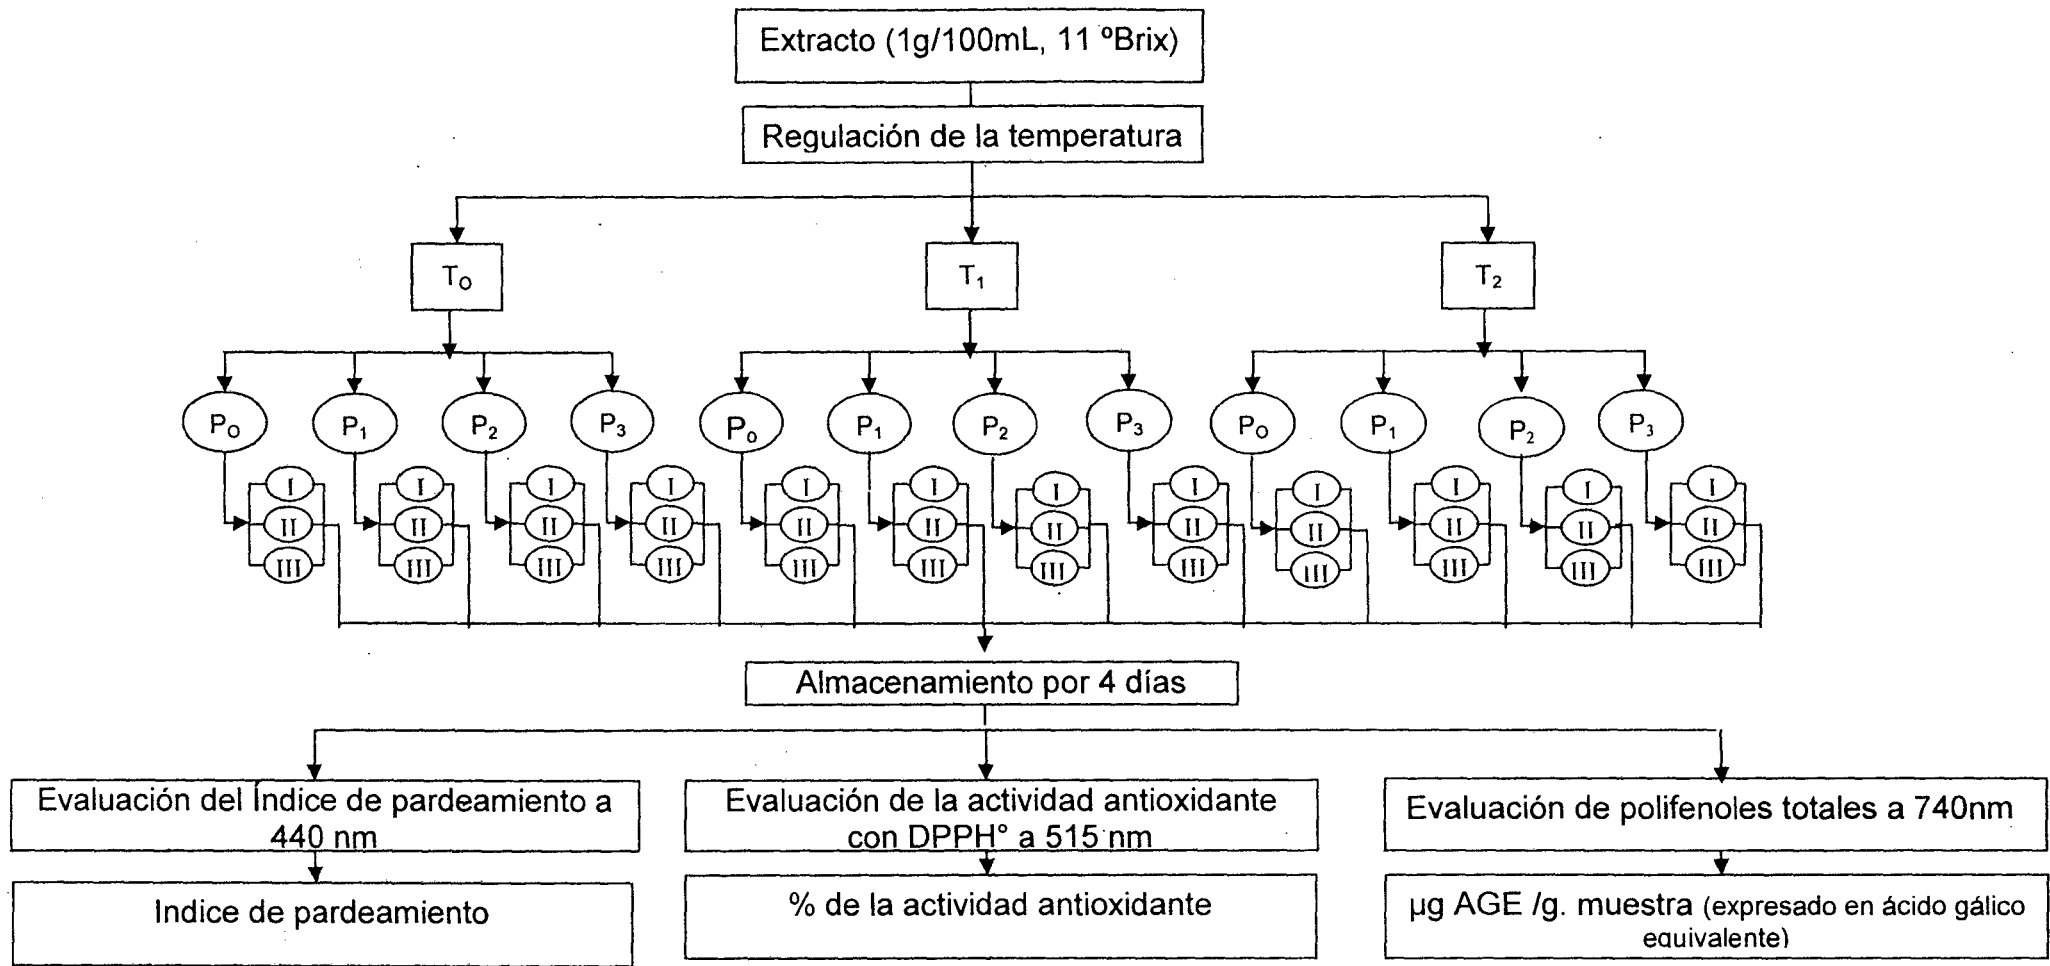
Extracto (1g/100mL, 11 ºBrix)

Regulación de la temperatura

$T_O$

$T_1$

$T_2$

$P_O$ $P_1$ $P_2$ $P_3$ $P_o$ $P_1$ $P_2$ $P_3$ $P_O$ $P_1$ $P_2$ $P_3$

I II III I II III I II III I II III I II III I II III I II III I II III I II III I II III I II III I II III

Almacenamiento por 4 días

Evaluación del Índice de pardeamiento a 440 nm

Evaluación de la actividad antioxidante con DPPH° a 515 nm

Evaluación de polifenoles totales a 740nm

Indice de pardeamiento

% de la actividad antioxidante

µg AGE /g. muestra (expresado en ácido gálico equivalente)